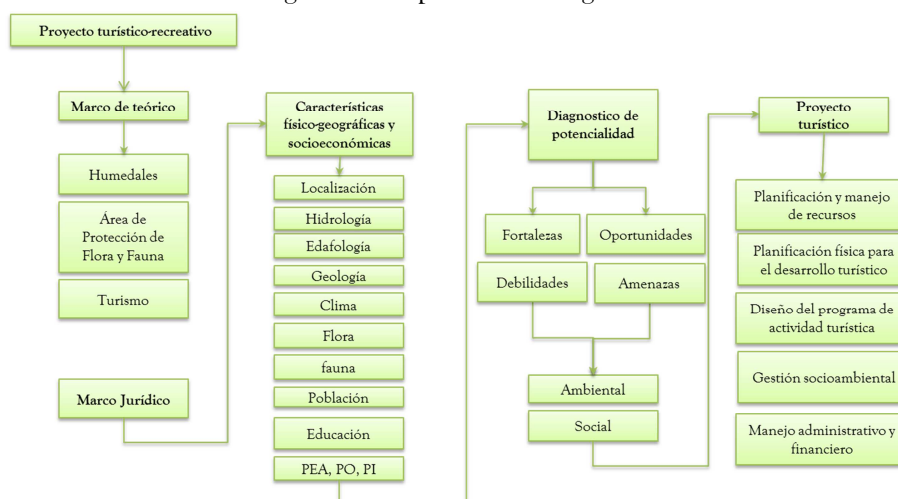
Proyecto turístico-recreativo

Marco de teórico

Humedales

Área de Protección de Flora y Fauna

Turismo

Marco Jurídico

Características físico-geográficas y socioeconómicas

Localización

Hidrología

Edafología

Geología

Clima

Flora

fauna

Población

Educación

PEA, PO, PI

Diagnostico de potencialidad

Fortalezas

Oportunidades

Debilidades

Amenazas

Ambiental

Social

Proyecto turístico

Planificación y manejo de recursos

Planificación física para el desarrollo turístico

Diseño del programa de actividad turística

Gestión socioambiental

Manejo administrativo y financiero